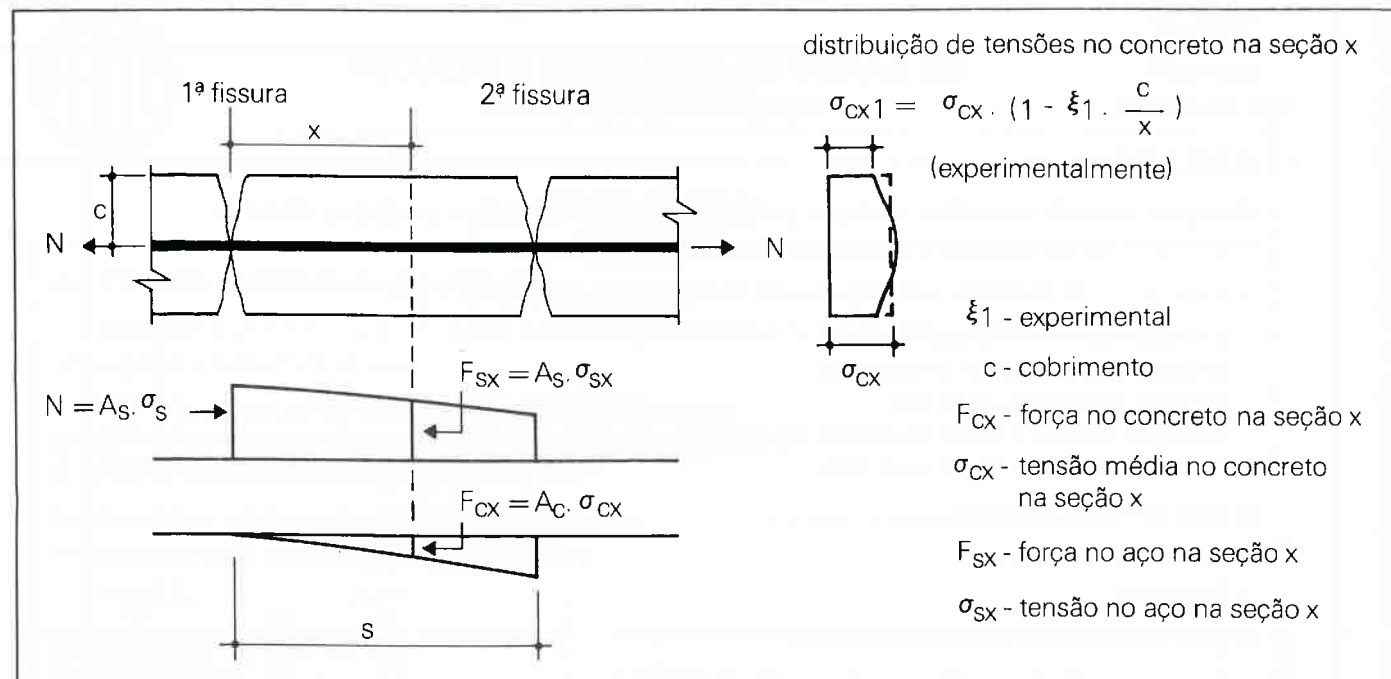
distribuição de tensões no concreto na seção x

1ª fissura

2ª fissura

x

$\sigma_{cx1} = \sigma_{cx} \cdot (1 - \xi_1 \cdot \frac{c}{x})$

(experimentalmente)

c

N

N

$\xi_1$ - experimental

$\sigma_{cx}$

c - cobrimento

$F_{sx} = A_s \cdot \sigma_{sx}$

$N = A_s \cdot \sigma_s$

$F_{cx}$ - força no concreto na seção x

$\sigma_{cx}$ - tensão média no concreto na seção x

$F_{cx} = A_c \cdot \sigma_{cx}$

$F_{sx}$ - força no aço na seção x

$\sigma_{sx}$ - tensão no aço na seção x

s